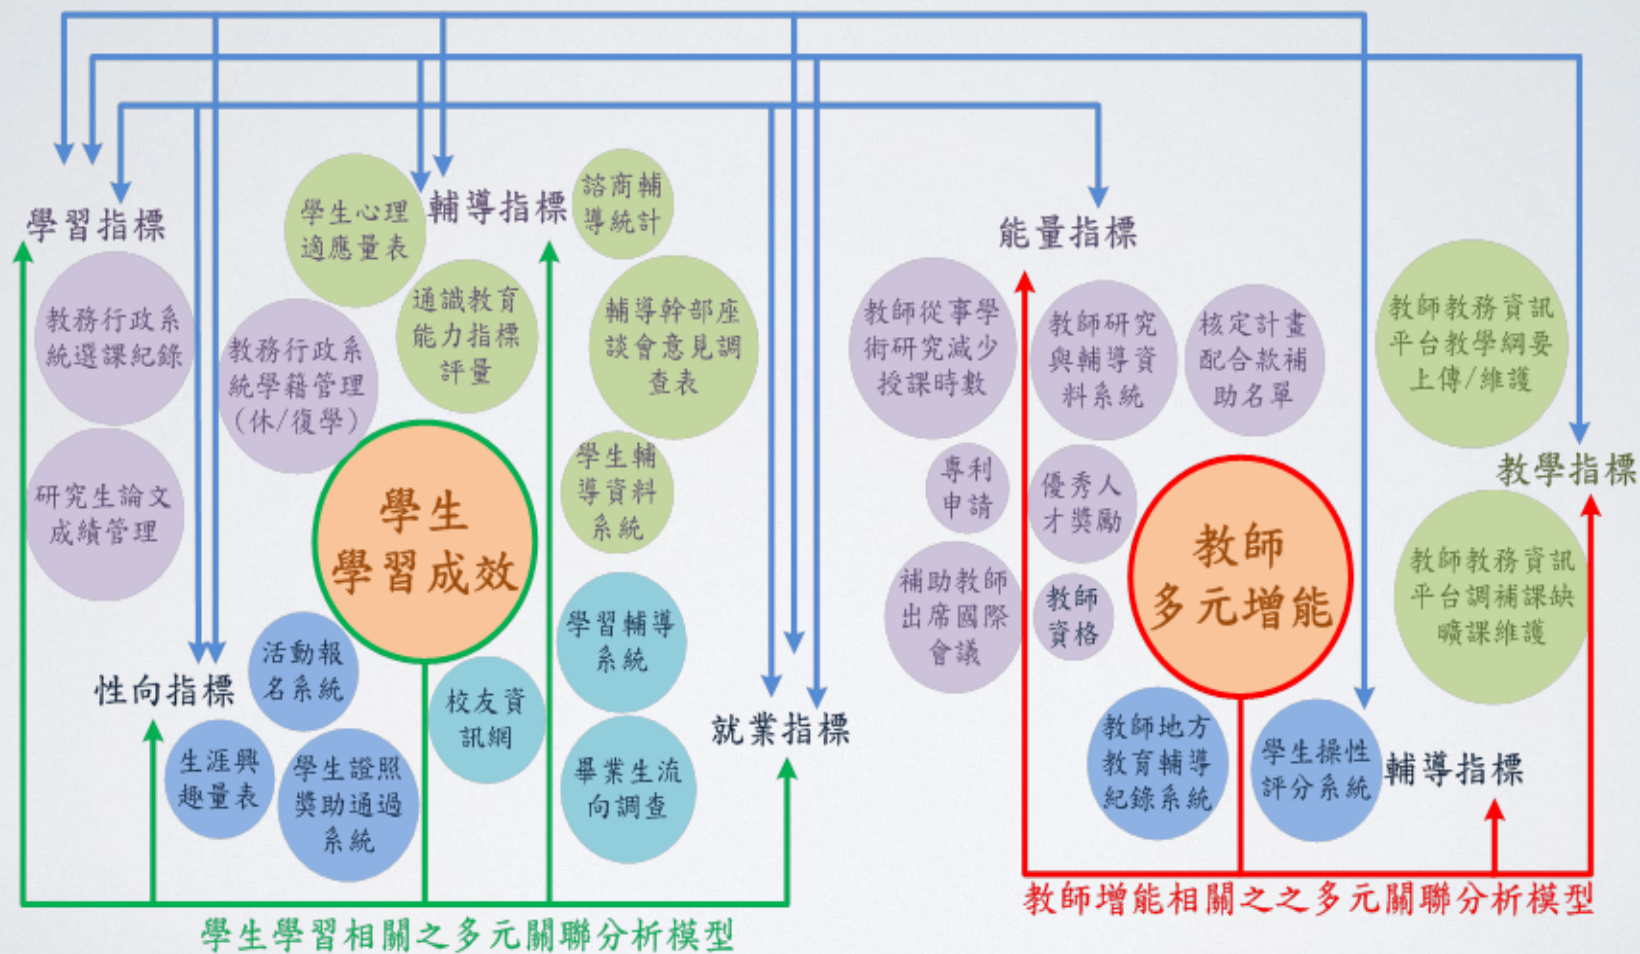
學習指標

教務行政系統選課紀錄

研究生論文成績管理

學生心理適應量表

輔導指標

諮商輔導統計

通識教育能力指標評量

教務行政系統學籍管理(休/復學)

輔導幹部座談會意見調查表

學生學習成效

學生輔導資料系統

學習輔導系統

活動報名系統

性向指標

生涯興趣量表

學生證照獎助通過系統

校友資訊網

畢業生流向調查

就業指標

學生學習相關之多元關聯分析模型

能量指標

教師從事學術研究減少授課時數

教師研究與輔導資料系統

核定計畫配合款補助名單

教師教務資訊平台教學綱要上傳/維護

教學指標

專利申請

優秀人才獎勵

教師多元增能

教師教務資訊平台調補課缺曠課維護

補助教師出席國際會議

教師資格

教師地方教育輔導紀錄系統

學生操性評分系統

輔導指標

教師增能相關之之多元關聯分析模型